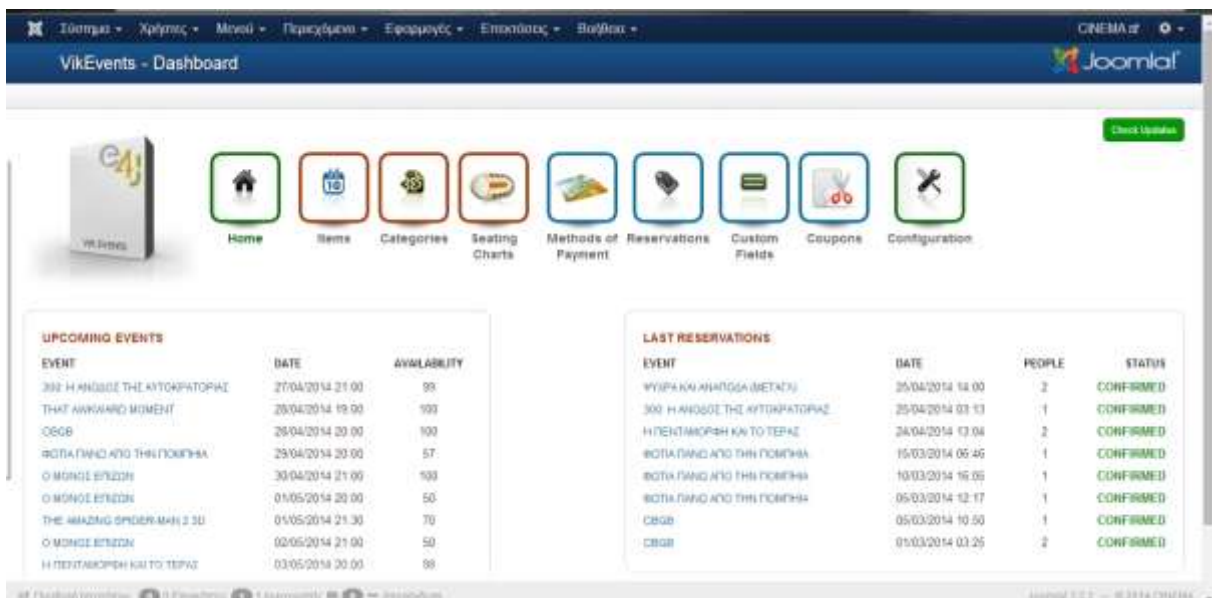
Σύστημα ▾ Χρήστες ▾ Μενού ▾ Περιεχόμενα ▾ Εφαρμογές ▾ Επεκτάσεις ▾ Βοήθεια ▾

CINEMA ▾

VikEvents - Dashboard

Joomla!

Check Updates

VikEvents

Home
Items
Categories
Seating Charts
Methods of Payment
Reservations
Custom Fields
Coupons
Configuration

UPCOMING EVENTS

| EVENT | DATE | AVAILABILITY |
|---|---|---|
| 300: Η ΑΝΟΔΟΣ ΤΗΣ ΑΥΤΟΚΡΑΤΟΡΙΑΣ | 27/04/2014 21:00 | 99 |
| THAT AWKWARD MOMENT | 28/04/2014 19:00 | 100 |
| CBGB | 28/04/2014 20:00 | 100 |
| ΦΩΤΙΑ ΠΑΝΩ ΑΠΟ ΤΗΝ ΠΟΜΠΗΙΑ | 29/04/2014 20:00 | 57 |
| Ο ΜΟΝΟΣ ΕΠΙΖΩΝ | 30/04/2014 21:00 | 100 |
| Ο ΜΟΝΟΣ ΕΠΙΖΩΝ | 01/05/2014 20:00 | 50 |
| THE AMAZING SPIDER-MAN 2 3D | 01/05/2014 21:30 | 70 |
| Ο ΜΟΝΟΣ ΕΠΙΖΩΝ | 02/05/2014 21:00 | 50 |
| Η ΠΕΝΤΑΜΟΡΦΗ ΚΑΙ ΤΟ ΤΕΡΑΣ | 03/05/2014 20:00 | 98 |

LAST RESERVATIONS

| EVENT | DATE | PEOPLE | STATUS |
|---|---|---|---|
| ΨΥΧΡΑ ΚΑΙ ΑΝΑΠΟΔΑ (ΜΕΤΑΓΛ) | 25/04/2014 14:00 | 2 | CONFIRMED |
| 300: Η ΑΝΟΔΟΣ ΤΗΣ ΑΥΤΟΚΡΑΤΟΡΙΑΣ | 25/04/2014 03:13 | 1 | CONFIRMED |
| Η ΠΕΝΤΑΜΟΡΦΗ ΚΑΙ ΤΟ ΤΕΡΑΣ | 24/04/2014 13:04 | 2 | CONFIRMED |
| ΦΩΤΙΑ ΠΑΝΩ ΑΠΟ ΤΗΝ ΠΟΜΠΗΙΑ | 15/03/2014 06:46 | 1 | CONFIRMED |
| ΦΩΤΙΑ ΠΑΝΩ ΑΠΟ ΤΗΝ ΠΟΜΠΗΙΑ | 10/03/2014 16:05 | 1 | CONFIRMED |
| ΦΩΤΙΑ ΠΑΝΩ ΑΠΟ ΤΗΝ ΠΟΜΠΗΙΑ | 05/03/2014 12:17 | 1 | CONFIRMED |
| CBGB | 05/03/2014 10:50 | 1 | CONFIRMED |
| CBGB | 01/03/2014 03:25 | 2 | CONFIRMED |

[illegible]